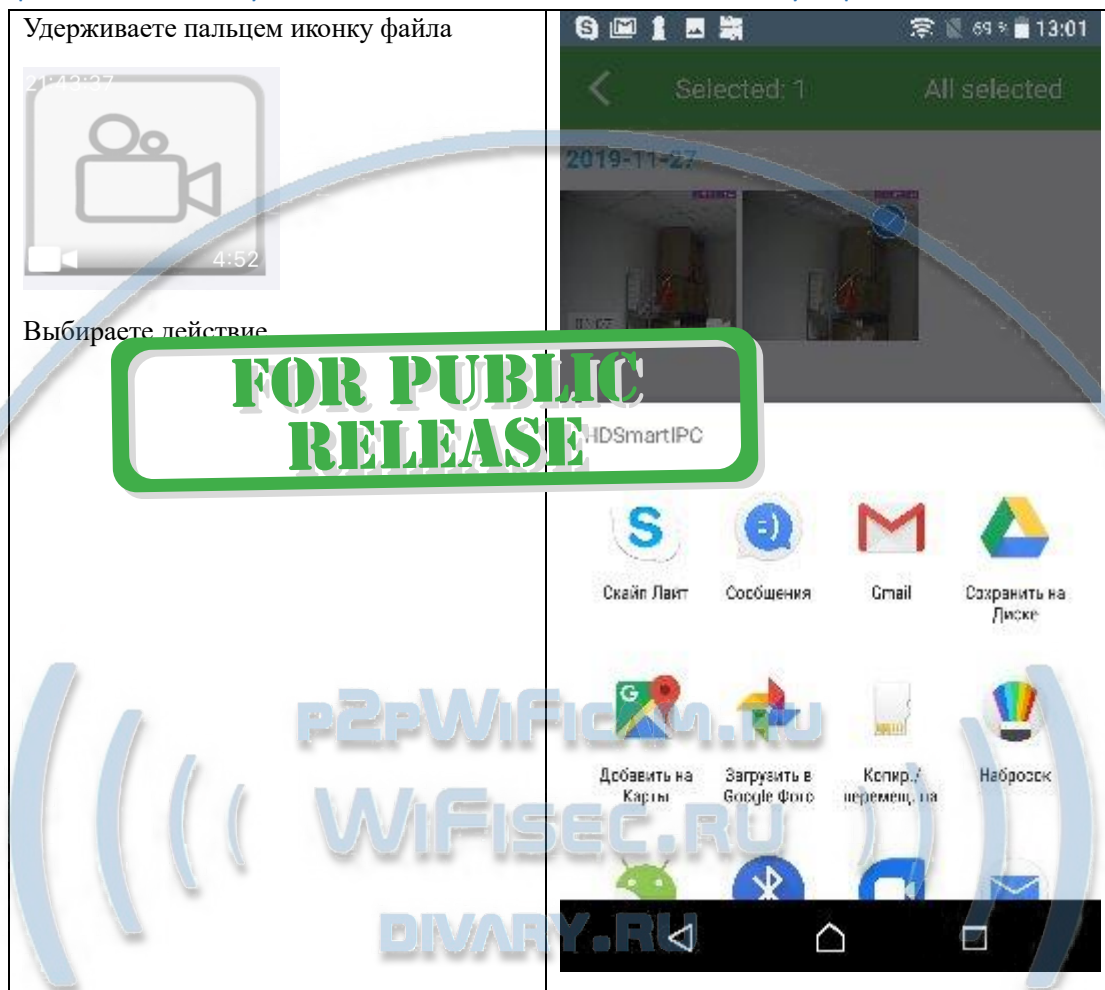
Удерживаете пальцем иконку файла

21:43:37

4:52

Выбираете действие

13:01

Selected: 1

All selected

2019-11-27

FOR PUBLIC RELEASE

HDSmartIPC

Скайп Лайт

Сообщения

Gmail

Сохранить на Диске

Добавить на Карты

Загрузить в Google Фото

Копир./перемещ. на

Набросок

p2pWiFicam.ru

WiFisec.ru

divary.ru